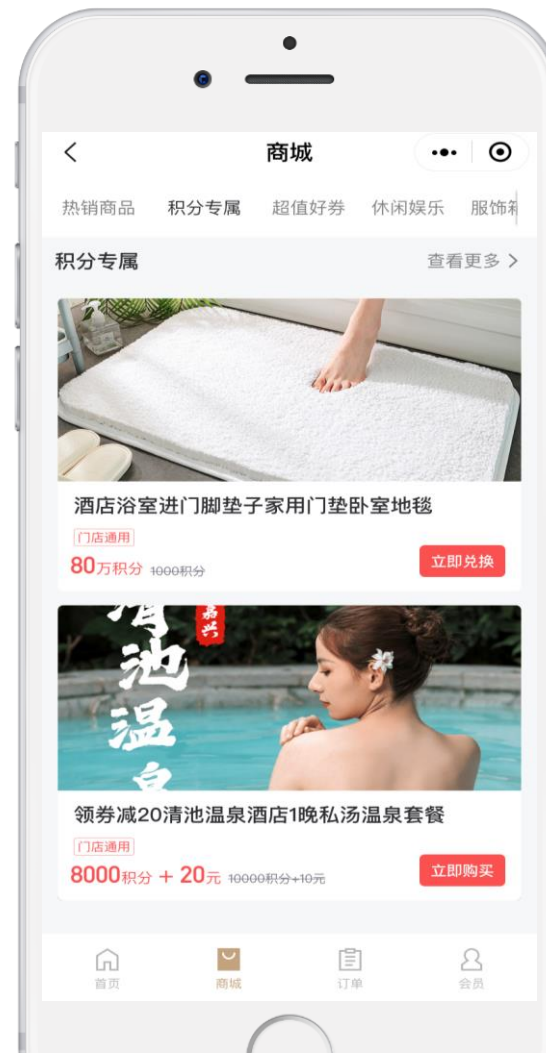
<
商城

热销商品　积分专属　超值好券　休闲娱乐　服饰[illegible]

积分专属　　查看更多 >

酒店浴室进门脚垫子家用门垫卧室地毯
门店通用
80万积分 1000积分
立即兑换

清池温泉
嘉兴

领券减20清池温泉酒店1晚私汤温泉套餐
门店通用
8000积分 + 20元 10000积分+10元
立即购买

首页　商城　订单　会员